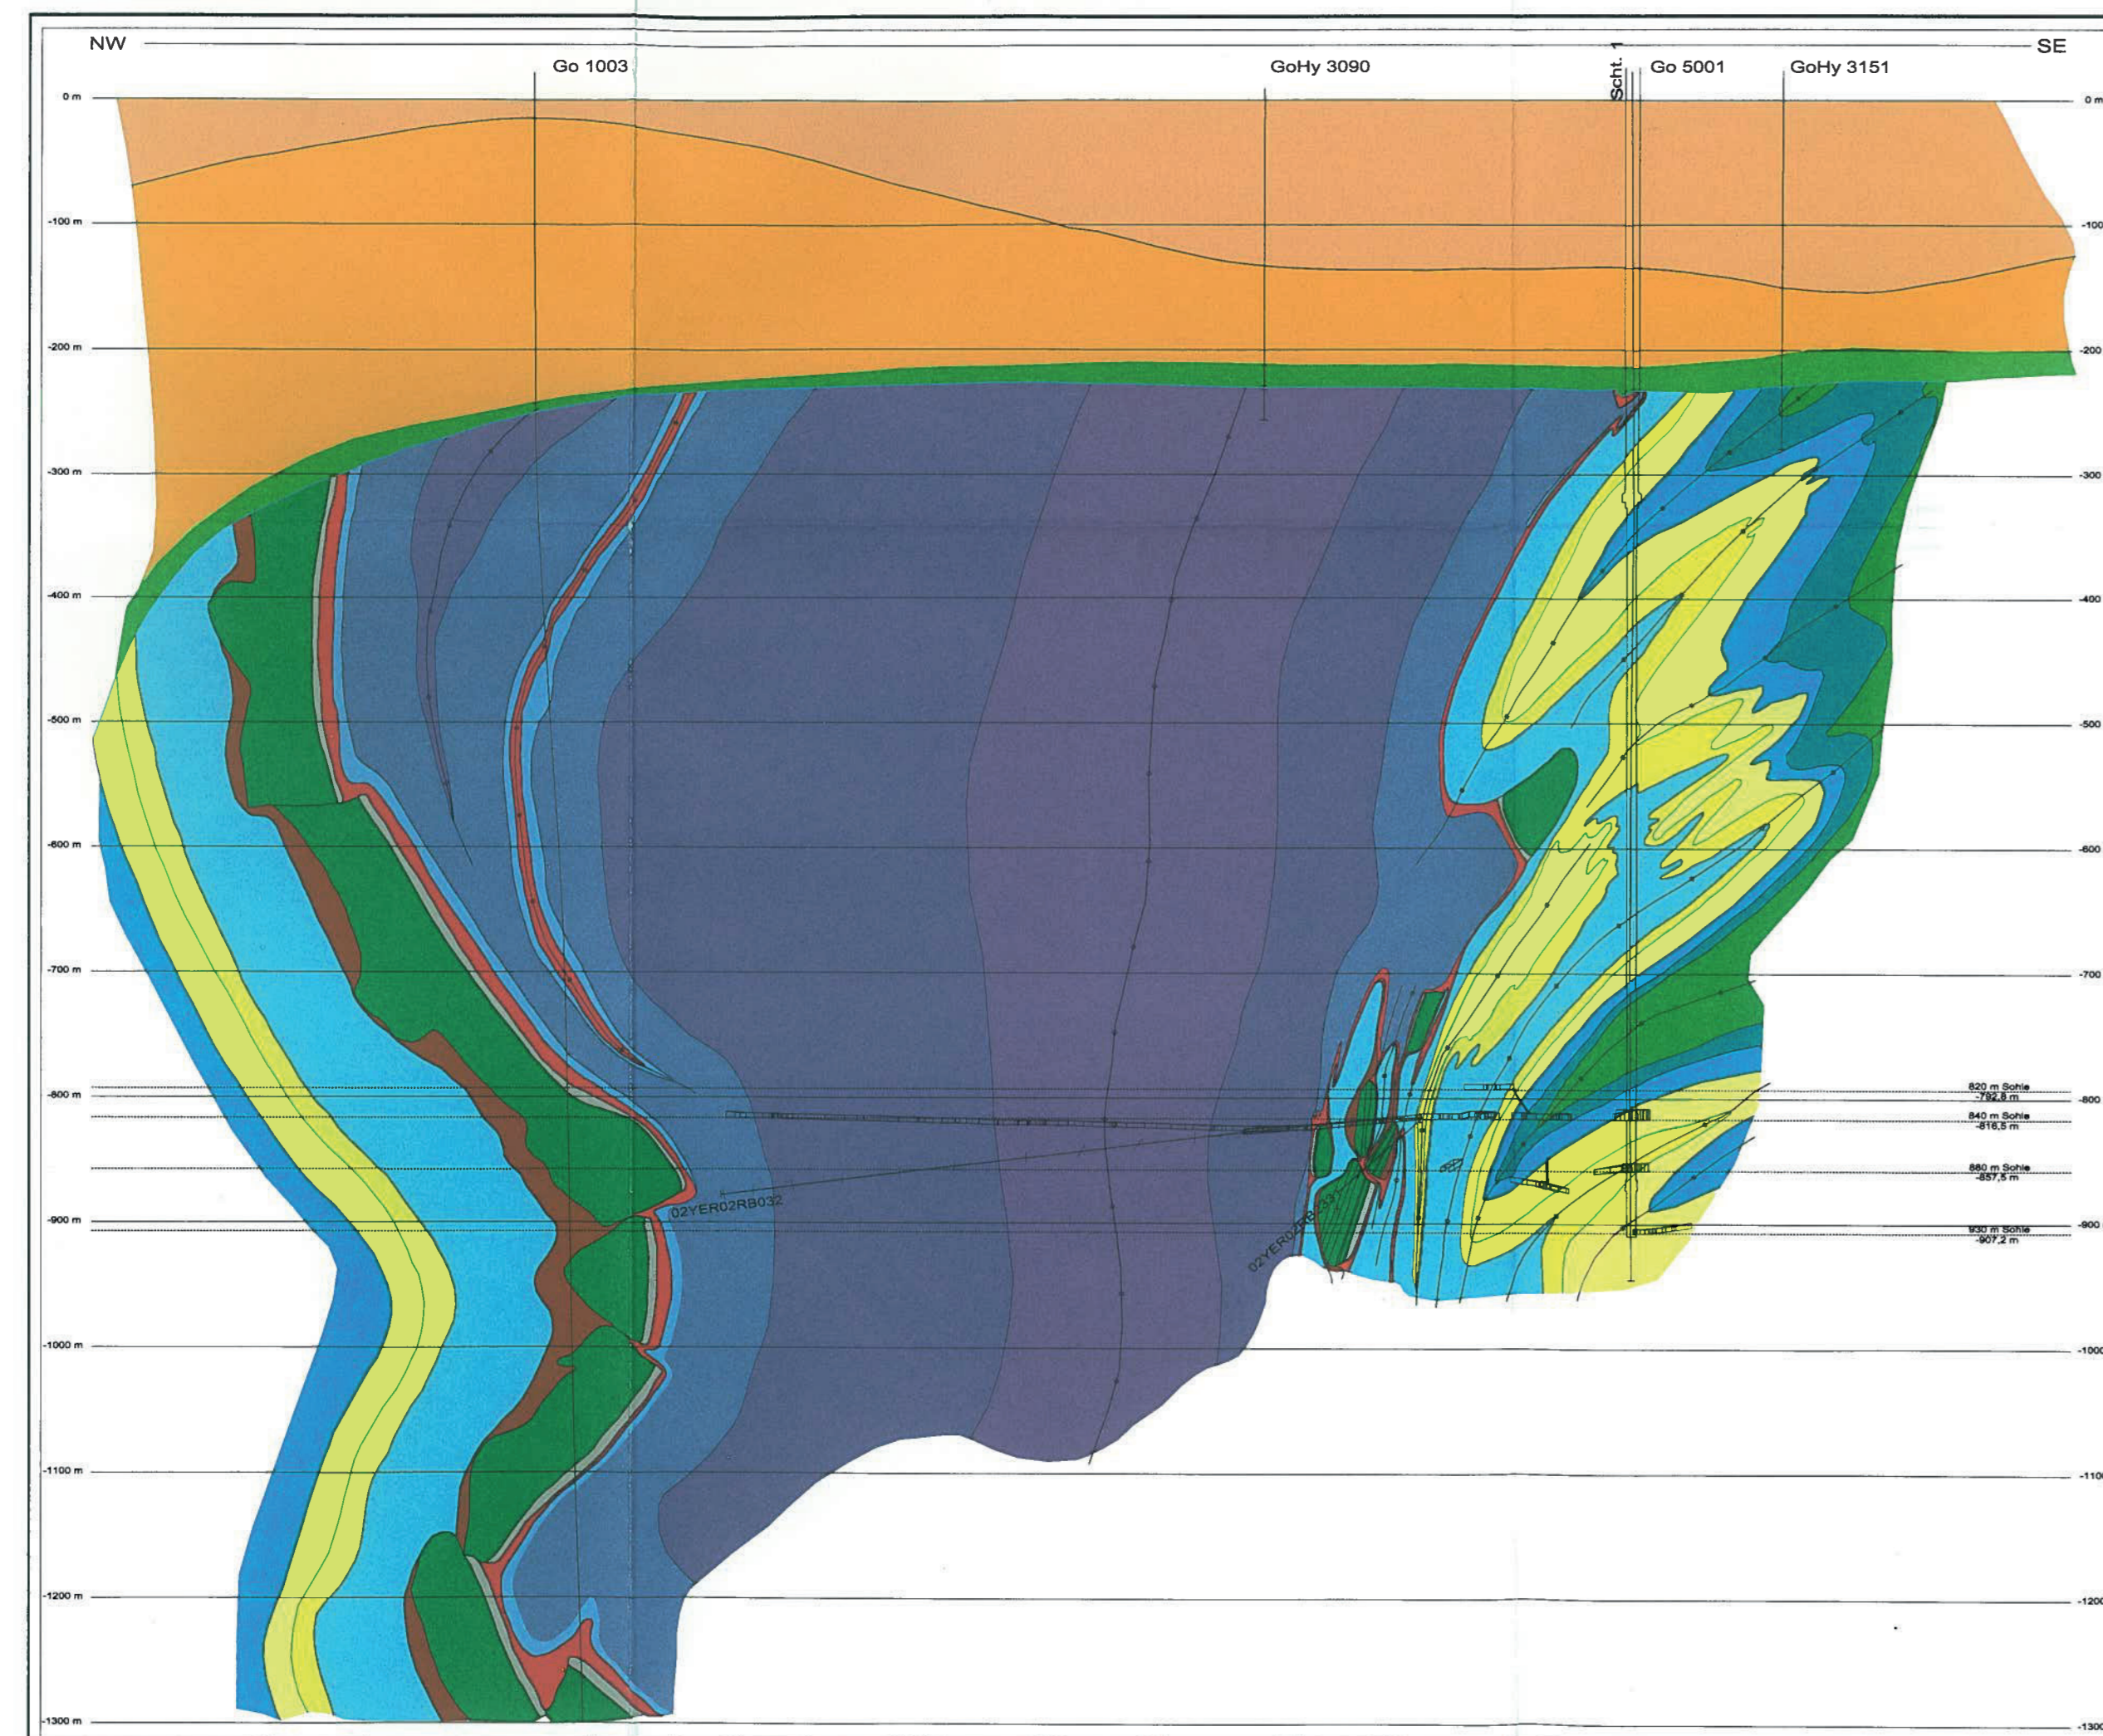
NW

SE

Go 1003

GoHy 3090

Scht. 1

Go 5001

GoHy 3151

0 m
-100 m
-200 m
-300 m
-400 m
-500 m
-600 m
-700 m
-800 m
-900 m
-1000 m
-1100 m
-1200 m
-1300 m

0 m
-100
-200
-300
-400
-500
-600
-700
-800
-900
-1000
-1100
-1200
-1300

820 m Sohle
-792,8 m

840 m Sohle
-816,5 m

880 m Sohle
-857,5 m

930 m Sohle
-907,2 m

02YER02RB032

02YER02RB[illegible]